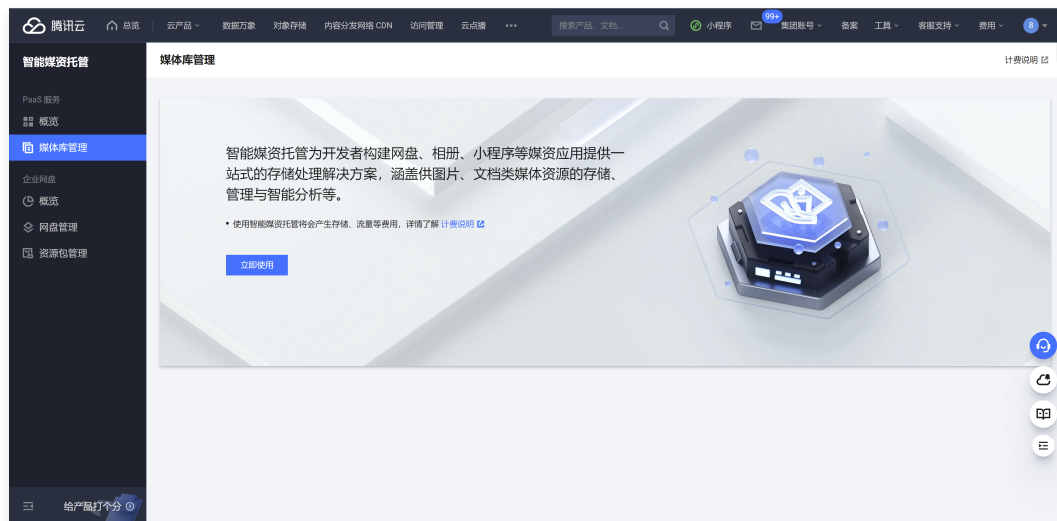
腾讯云 总览 云产品 数据万象 对象存储 内容分发网络 CDN 访问管理 云点播 ••• 搜索产品、文档... 小程序 99+ 集团账号 备案 工具 客服支持 费用 8

智能媒资托管

PaaS 服务
概览
媒体库管理

企业网盘
概览
网盘管理
资源包管理

给产品打个分

媒体库管理

计费说明

智能媒资托管为开发者构建网盘、相册、小程序等媒资应用提供一站式的存储处理解决方案，涵盖供图片、文档类媒体资源的存储、管理与智能分析等。

• 使用智能媒资托管将会产生存储、流量等费用，详情了解 计费说明

立即使用